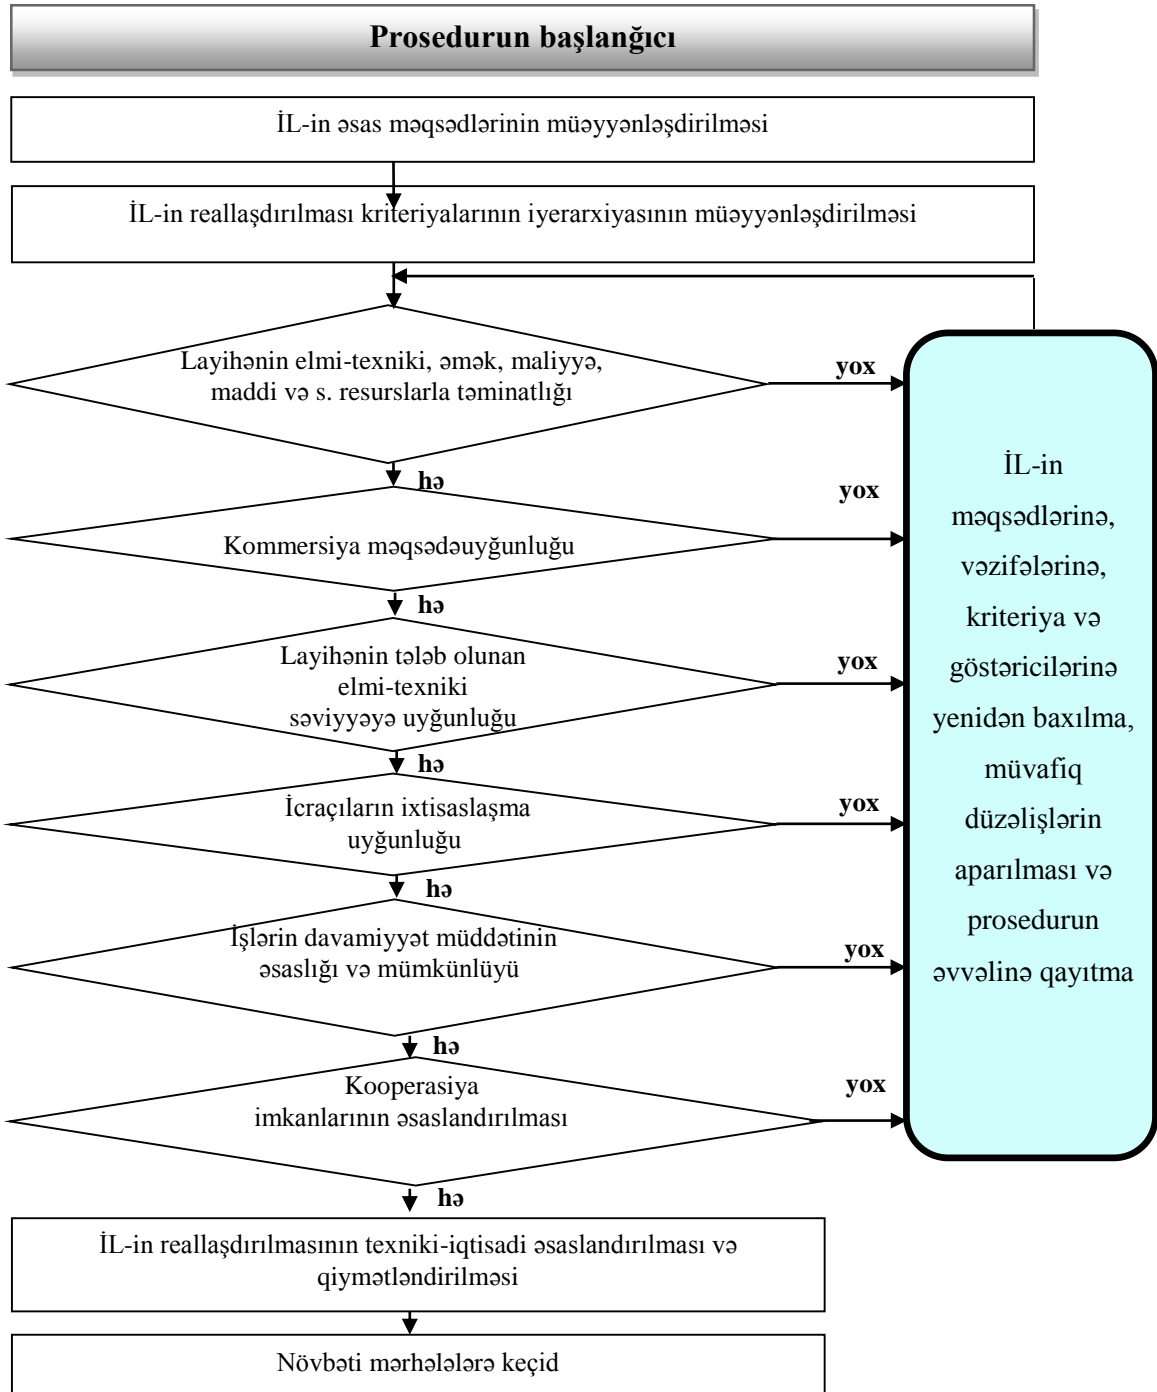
Prosedurun başlanğıcı

İL-in əsas məqsədlərinin müəyyənləşdirilməsi

İL-in reallaşdırılması kriteriyalarının iyerarxiyasının müəyyənləşdirilməsi

Layihənin elmi-texniki, əmək, maliyyə, maddi və s. resurslarla təminatlığı

yox

İL-in məqsədlərinə, vəzifələrinə, kriteriya və göstəricilərinə yenidən baxılma, müvafiq düzəlişlərin aparılması və prosedurun əvvəlinə qayıtma

hə

yox

Kommersiya məqsədəuyğunluğu

hə

Layihənin tələb olunan elmi-texniki səviyyəyə uyğunluğu

yox

hə

İcraçıların ixtisaslaşma uyğunluğu

yox

hə

İşlərin davamiyyət müddətinin əsaslığı və mümkünlüyü

yox

hə

Kooperasiya imkanlarının əsaslandırılması

yox

hə

İL-in reallaşdırılmasının texniki-iqtisadi əsaslandırılması və qiymətləndirilməsi

Növbəti mərhələlərə keçid